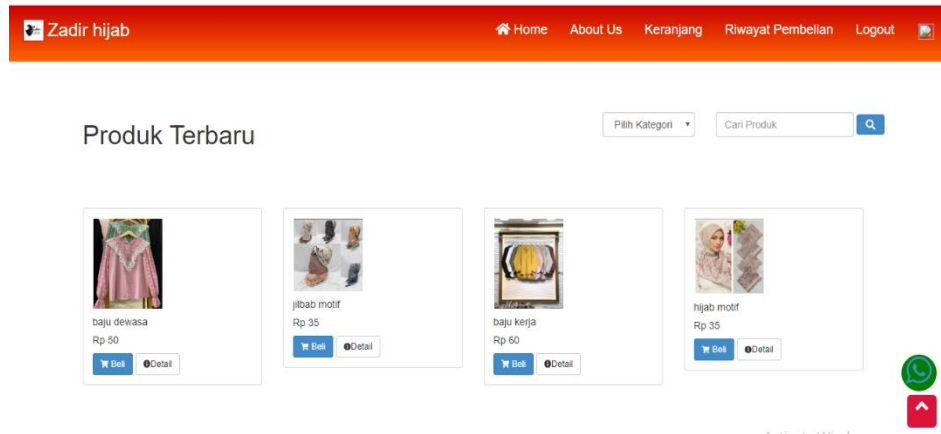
Zadir hijab

Home About Us Keranjang Riwayat Pembelian Logout

Produk Terbaru

Pilih Kategori

Cari Produk

baju dewasa
Rp 50
Beli Detail

jilbab motif
Rp 35
Beli Detail

baju kerja
Rp 60
Beli Detail

hijab motif
Rp 35
Beli Detail